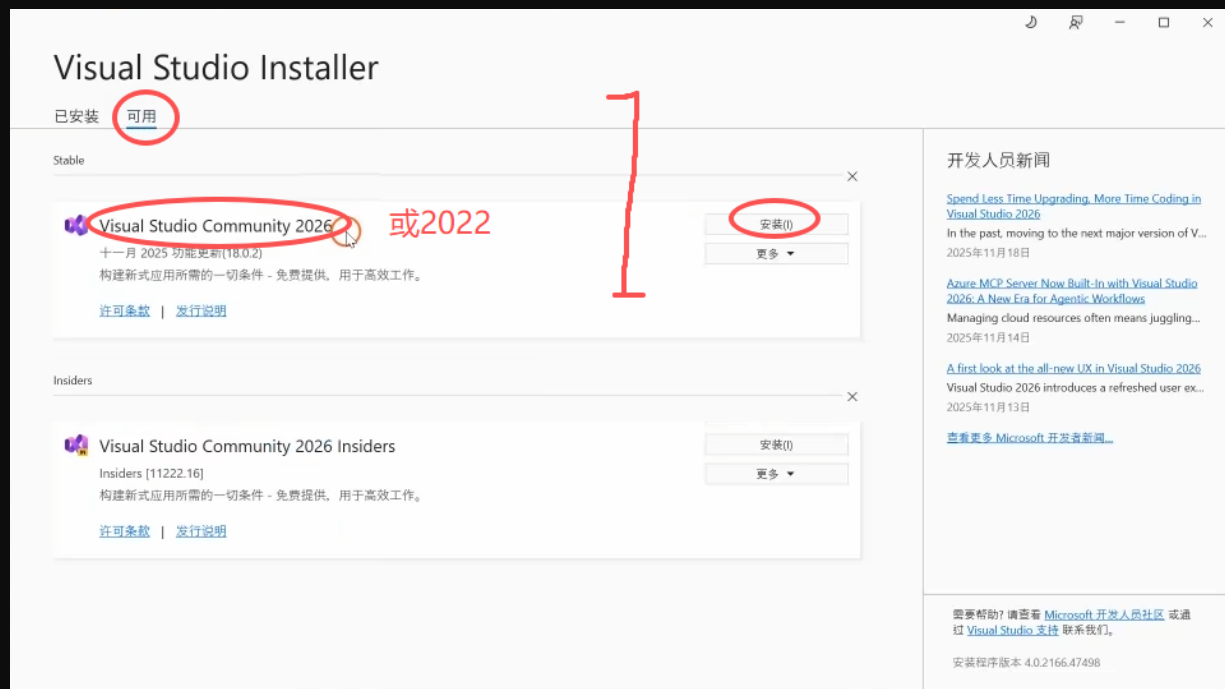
Visual Studio Installer

已安装 可用

Stable

Visual Studio Community 2026 或2022
十一月 2025 功能更新(18.0.2)
构建新式应用所需的一切条件 - 免费提供。用于高效工作。
许可条款 | 发行说明

安装(I)
更多 ▾

1

Insiders

Visual Studio Community 2026 Insiders
Insiders [11222.16]
构建新式应用所需的一切条件 - 免费提供。用于高效工作。
许可条款 | 发行说明

安装(I)
更多 ▾

开发人员新闻

Spend Less Time Upgrading, More Time Coding in Visual Studio 2026
In the past, moving to the next major version of V...
2025年11月18日

Azure MCP Server Now Built-In with Visual Studio 2026: A New Era for Agentic Workflows
Managing cloud resources often means juggling...
2025年11月14日

A first look at the all-new UX in Visual Studio 2026
Visual Studio 2026 introduces a refreshed user ex...
2025年11月13日

查看更多 Microsoft 开发者新闻...

需要帮助? 请查看 Microsoft 开发人员社区 或通过 Visual Studio 支持 联系我们。

安装程序版本 4.0.2166.47498